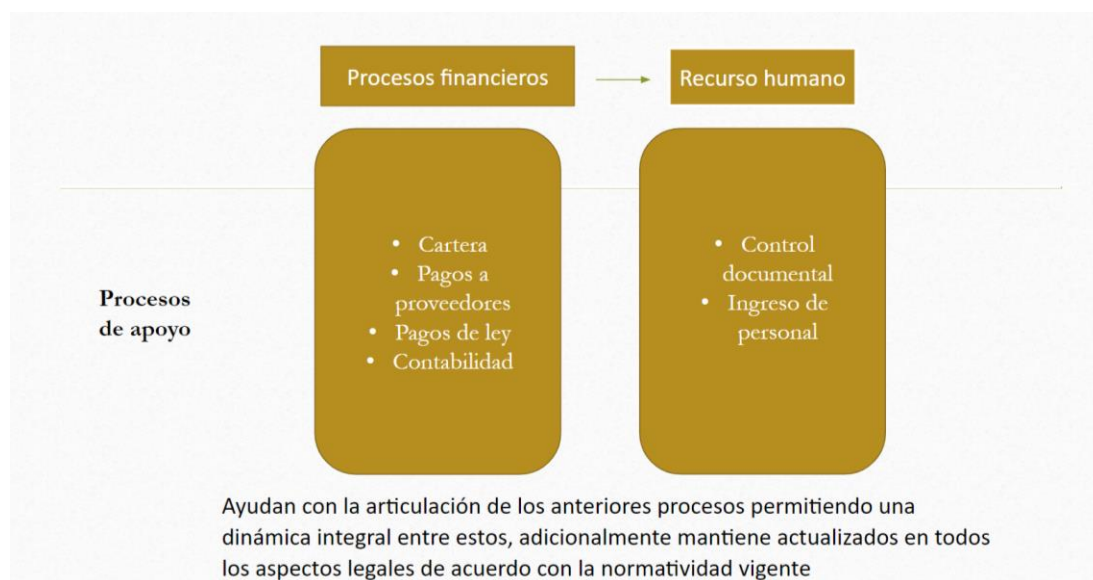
Procesos financieros

Recurso humano

Procesos de apoyo

• Cartera
• Pagos a proveedores
• Pagos de ley
• Contabilidad

• Control documental
• Ingreso de personal

Ayudan con la articulación de los anteriores procesos permitiendo una dinámica integral entre estos, adicionalmente mantiene actualizados en todos los aspectos legales de acuerdo con la normatividad vigente